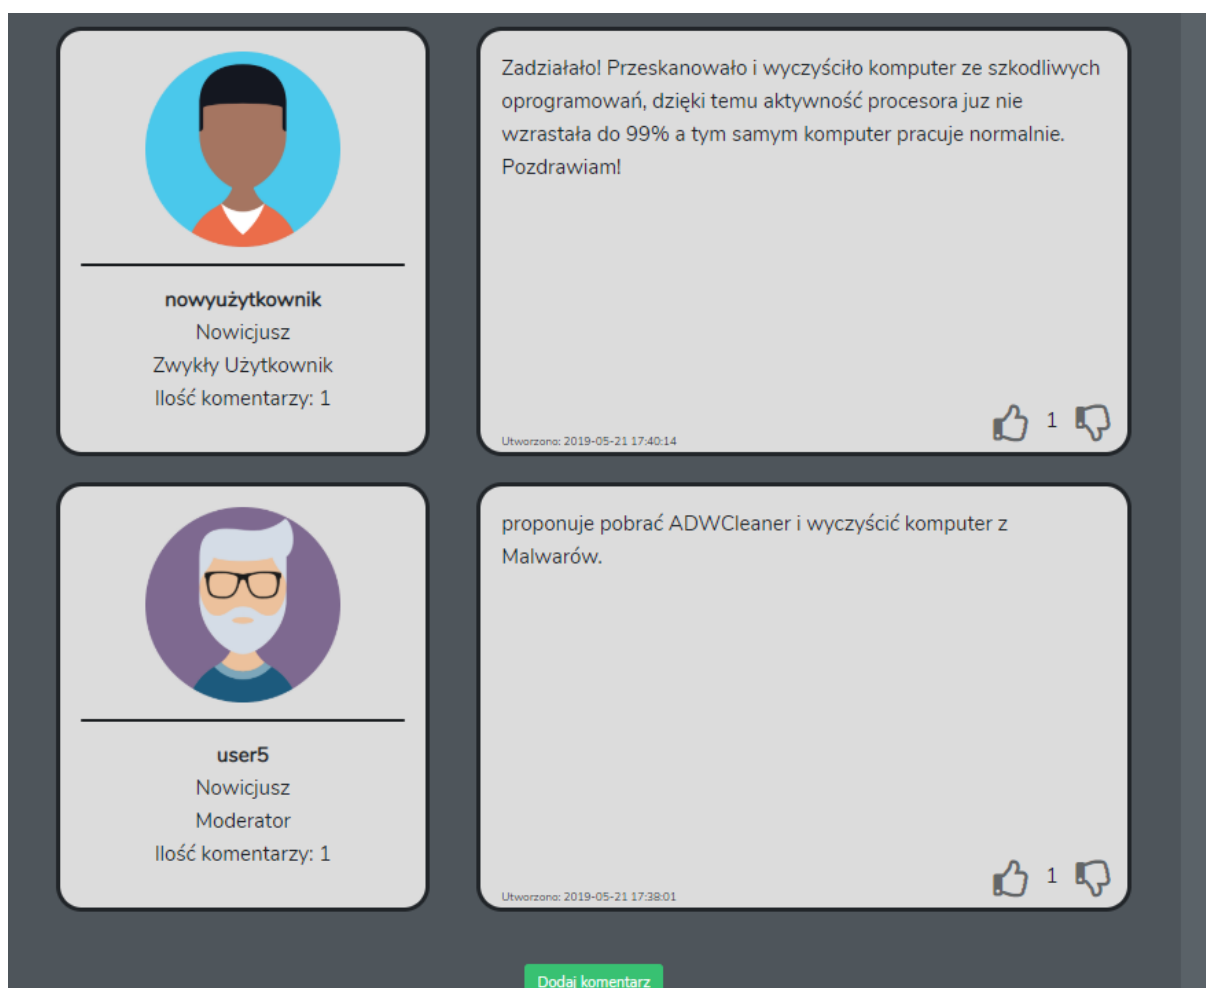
nowyużytkownik
Nowicjusz
Zwykły Użytkownik
Ilość komentarzy: 1

Zadziałało! Przeskanowało i wyczyściło komputer ze szkodliwych oprogramowań, dzięki temu aktywność procesora juz nie wzrastała do 99% a tym samym komputer pracuje normalnie. Pozdrawiam!

Utworzono: 2019-05-21 17:40:14

1

user5
Nowicjusz
Moderator
Ilość komentarzy: 1

proponuje pobrać ADWCleaner i wyczyścić komputer z Malwarów.

Utworzono: 2019-05-21 17:38:01

1

Dodaj komentarz